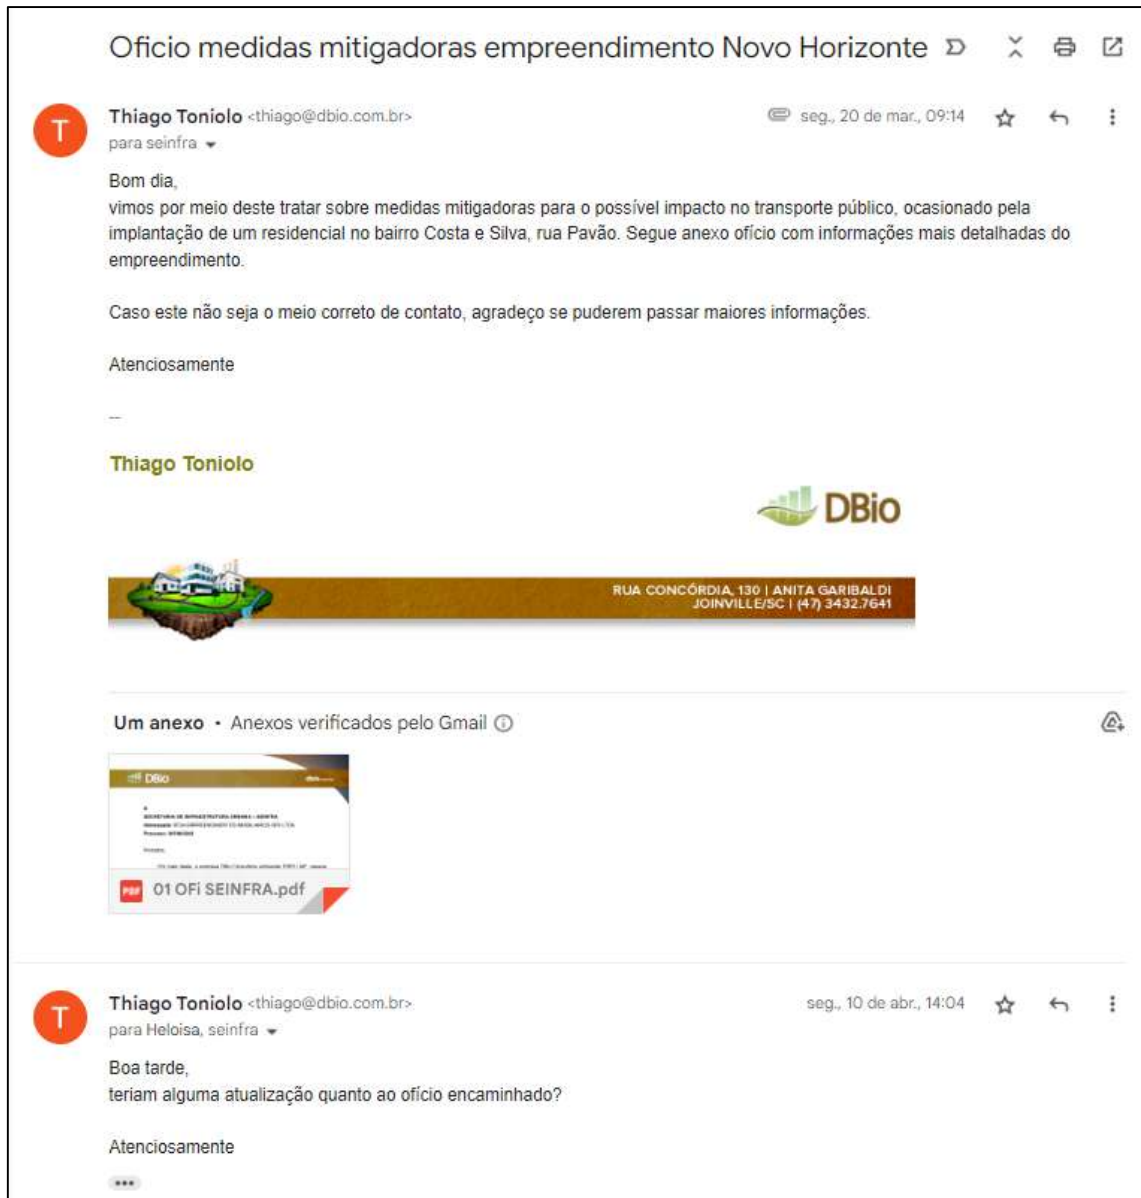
Oficio medidas mitigadoras empreendimento Novo Horizonte

T

Thiago Toniolo <thiago@dbio.com.br>
para seinfra

seg., 20 de mar., 09:14

Bom dia,
vimos por meio deste tratar sobre medidas mitigadoras para o possível impacto no transporte público, ocasionado pela implantação de um residencial no bairro Costa e Silva, rua Pavão. Segue anexo ofício com informações mais detalhadas do empreendimento.

Caso este não seja o meio correto de contato, agradeço se puderem passar maiores informações.

Atenciosamente

--

Thiago Toniolo

DBio

RUA CONCÓRDIA, 130 | ANITA GARIBALDI
JOINVILLE/SC | (47) 3432.7641

Um anexo • Anexos verificados pelo Gmail

DBio

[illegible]

PDF 01 OFi SEINFRA.pdf

T

Thiago Toniolo <thiago@dbio.com.br>
para Heloisa, seinfra

seg., 10 de abr., 14:04

Boa tarde,
teriam alguma atualização quanto ao ofício encaminhado?

Atenciosamente

•••